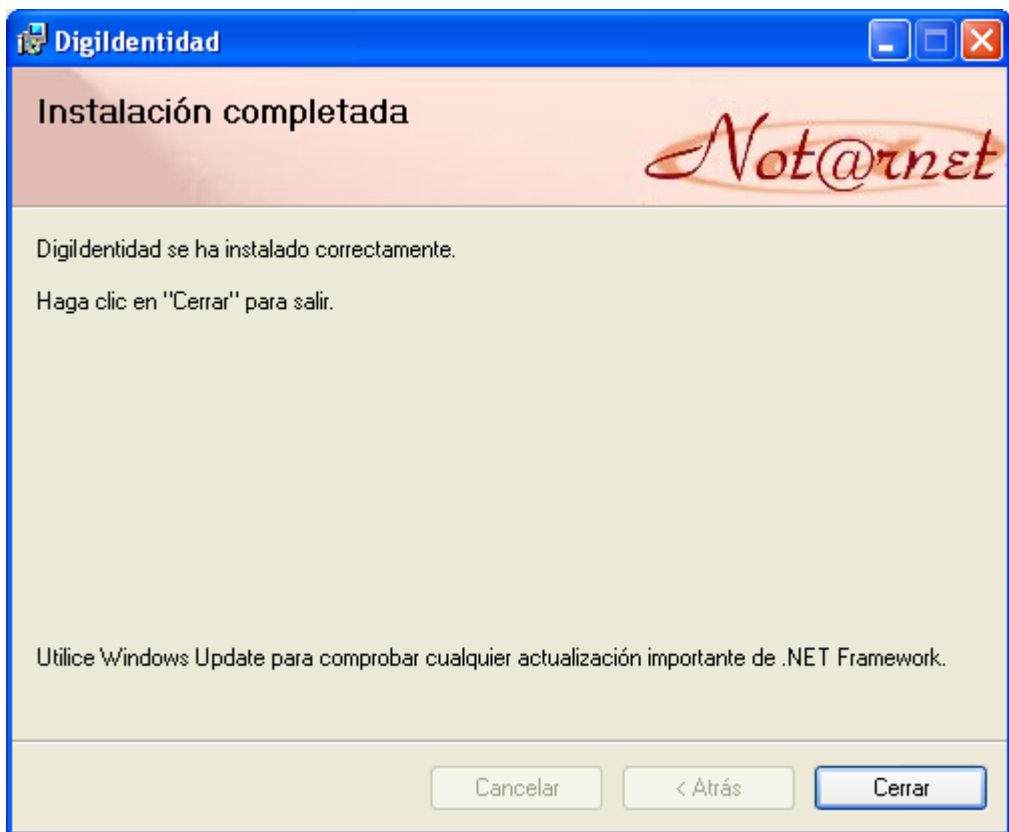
DigiIdentidad

Instalación completada

Not@rnet

DigiIdentidad se ha instalado correctamente.

Haga clic en "Cerrar" para salir.

Utilice Windows Update para comprobar cualquier actualización importante de .NET Framework.

Cancelar < Atrás Cerrar